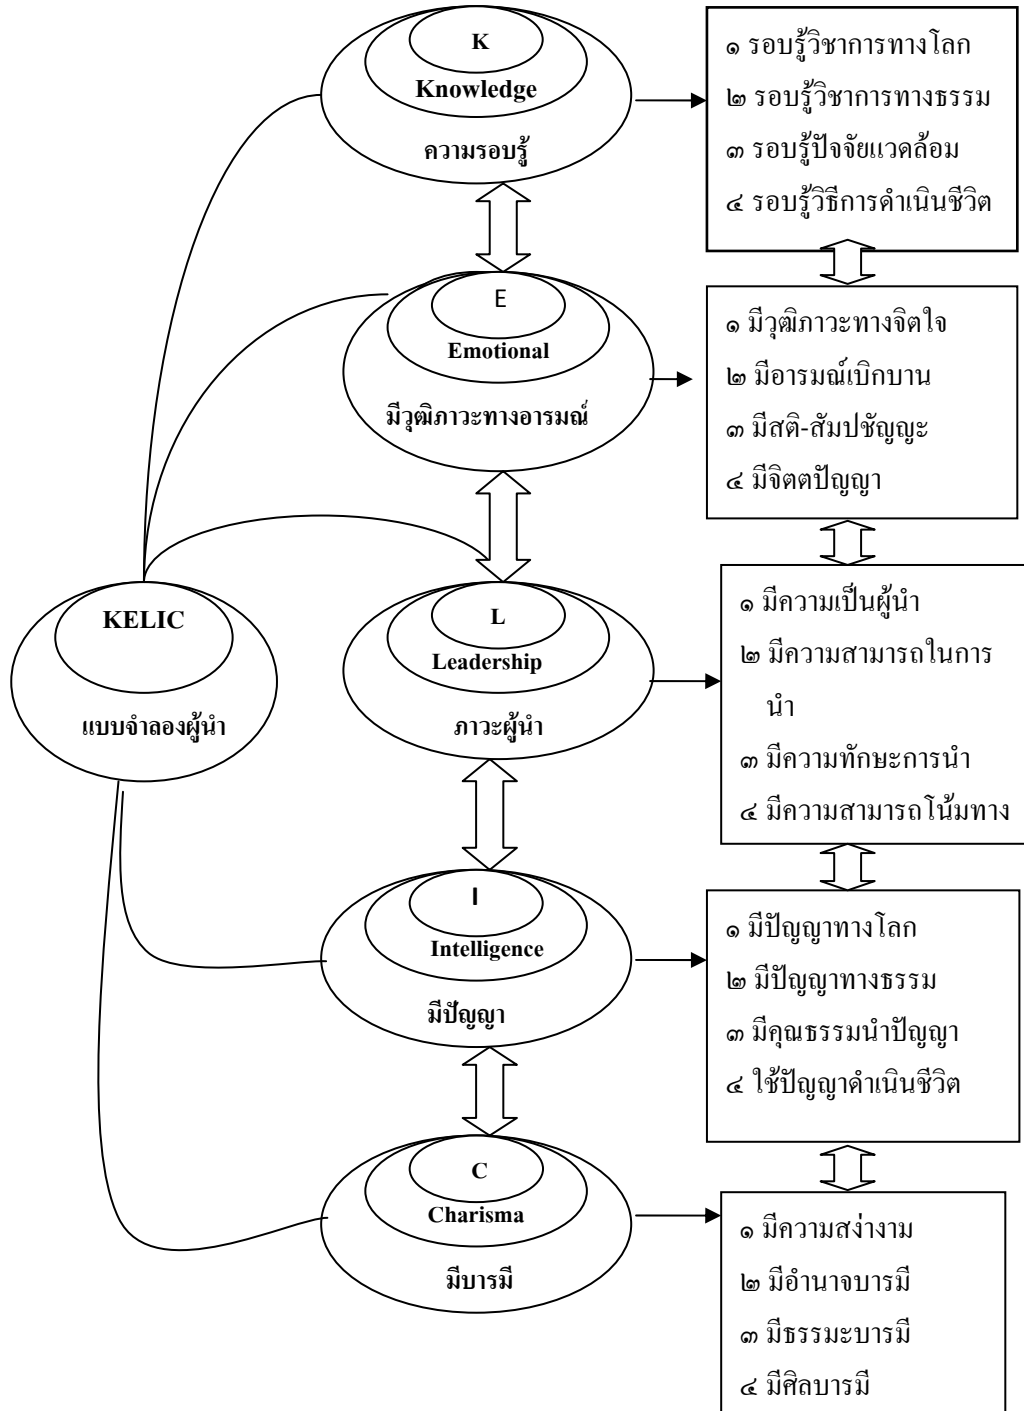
K
Knowledge
ความรอบรู้

๑ รอบรู้วิชาการทางโลก
๒ รอบรู้วิชาการทางธรรม
๓ รอบรู้ปัจจัยแวดล้อม
๔ รอบรู้วิธีการดำเนินชีวิต

E
Emotional
มีวุฒิภาวะทางอารมณ์

๑ มีวุฒิภาวะทางจิตใจ
๒ มีอารมณ์เบิกบาน
๓ มีสติ-สัมปชัญญะ
๔ มีจิตตปัญญา

KELIC
แบบจำลองผู้นำ

L
Leadership
ภาวะผู้นำ

๑ มีความเป็นผู้นำ
๒ มีความสามารถในการนำ
๓ มีความทักษะการนำ
๔ มีความสามารถโน้มทาง

I
Intelligence
มีปัญญา

๑ มีปัญญาทางโลก
๒ มีปัญญาทางธรรม
๓ มีคุณธรรมนำปัญญา
๔ ใช้ปัญญาดำเนินชีวิต

C
Charisma
มีบารมี

๑ มีความสง่างาม
๒ มีอำนาจบารมี
๓ มีธรรมะบารมี
๔ มีศิลบารมี